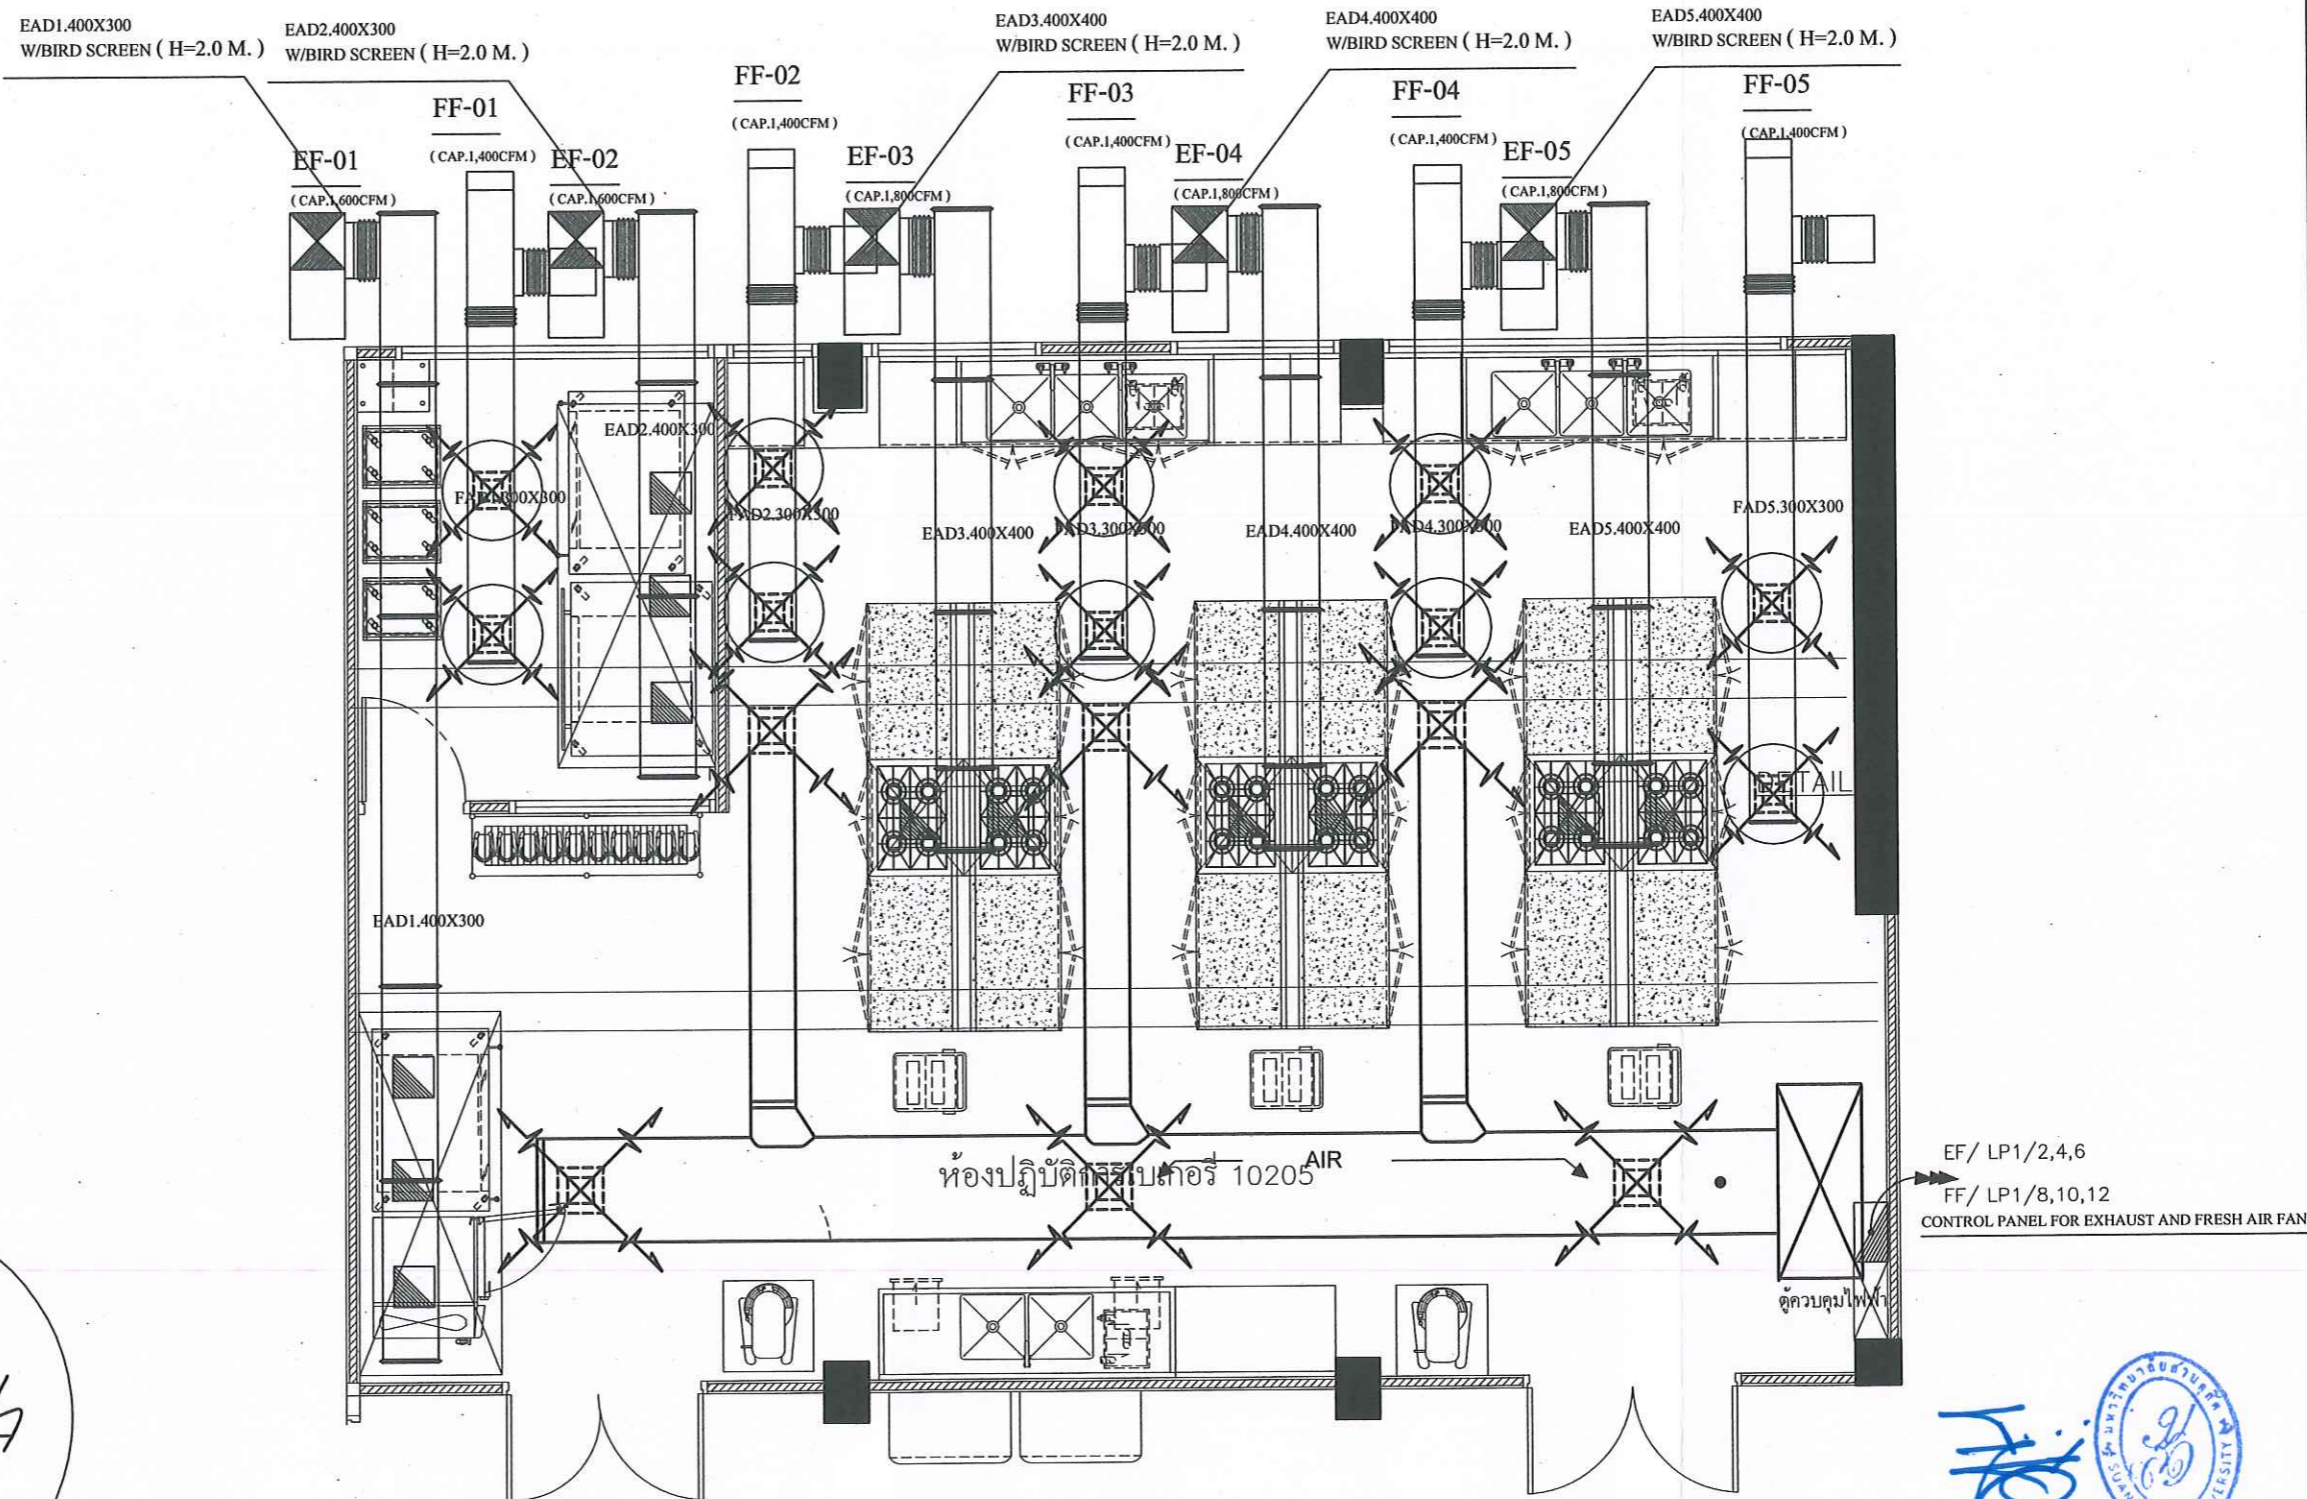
EAD1.400X300
W/BIRD SCREEN ( H=2.0 M. )

EAD2.400X300
W/BIRD SCREEN ( H=2.0 M. )

EAD3.400X400
W/BIRD SCREEN ( H=2.0 M. )

EAD4.400X400
W/BIRD SCREEN ( H=2.0 M. )

EAD5.400X400
W/BIRD SCREEN ( H=2.0 M. )

FF-01
( CAP.1,400CFM )

FF-02
( CAP.1,400CFM )

FF-03
( CAP.1,400CFM )

FF-04
( CAP.1,400CFM )

FF-05
( CAP.1,400CFM )

EF-01
( CAP.1,600CFM )

EF-02
( CAP.1,600CFM )

EF-03
( CAP.1,800CFM )

EF-04
( CAP.1,800CFM )

EF-05
( CAP.1,800CFM )

EAD2.400X300
FAD1.300X300
FAD2.300X300
EAD3.400X400
FAD3.300X300
EAD4.400X400
FAD4.300X300
EAD5.400X400
FAD5.300X300
DETAIL
EAD1.400X300

ห้องปฏิบัติการเบเกอรี่ 10205
AIR

EF/ LP1/2,4,6
FF/ LP1/8,10,12
CONTROL PANEL FOR EXHAUST AND FRESH AIR FAN
ตู้ควบคุมไฟฟ้า

มหาวิทยาลัยสวนดุสิต
SUAN DUSIT UNIVERSITY